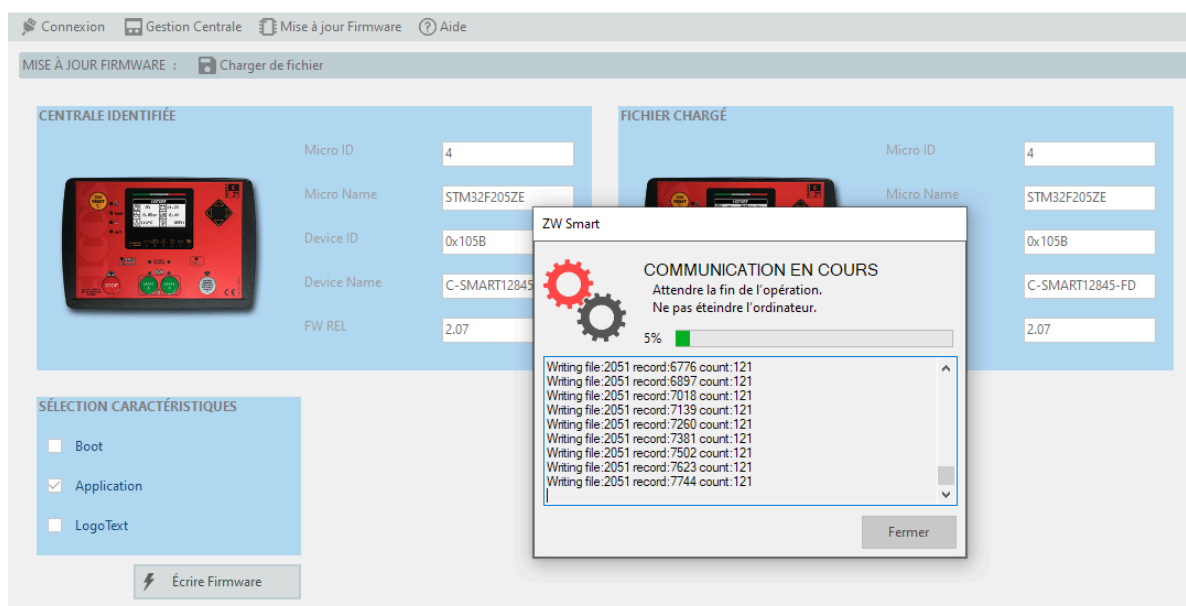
Connexion Gestion Centrale Mise à jour Firmware Aide

MISE À JOUR FIRMWARE : Charger de fichier

CENTRALE IDENTIFIÉE

Micro ID 4
Micro Name STM32F205ZE
Device ID 0x105B
Device Name C-SMART12845
FW REL 2.07

FICHIER CHARGÉ

Micro ID 4
Micro Name STM32F205ZE
0x105B
C-SMART12845-FD
2.07

SÉLECTION CARACTÉRISTIQUES

Boot
Application
LogoText

Écrire Firmware

ZW Smart

COMMUNICATION EN COURS
Attendre la fin de l'opération.
Ne pas éteindre l'ordinateur.

5%

Writing file:2051 record:6776 count:121
Writing file:2051 record:6897 count:121
Writing file:2051 record:7018 count:121
Writing file:2051 record:7139 count:121
Writing file:2051 record:7260 count:121
Writing file:2051 record:7381 count:121
Writing file:2051 record:7502 count:121
Writing file:2051 record:7623 count:121
Writing file:2051 record:7744 count:121

Fermer